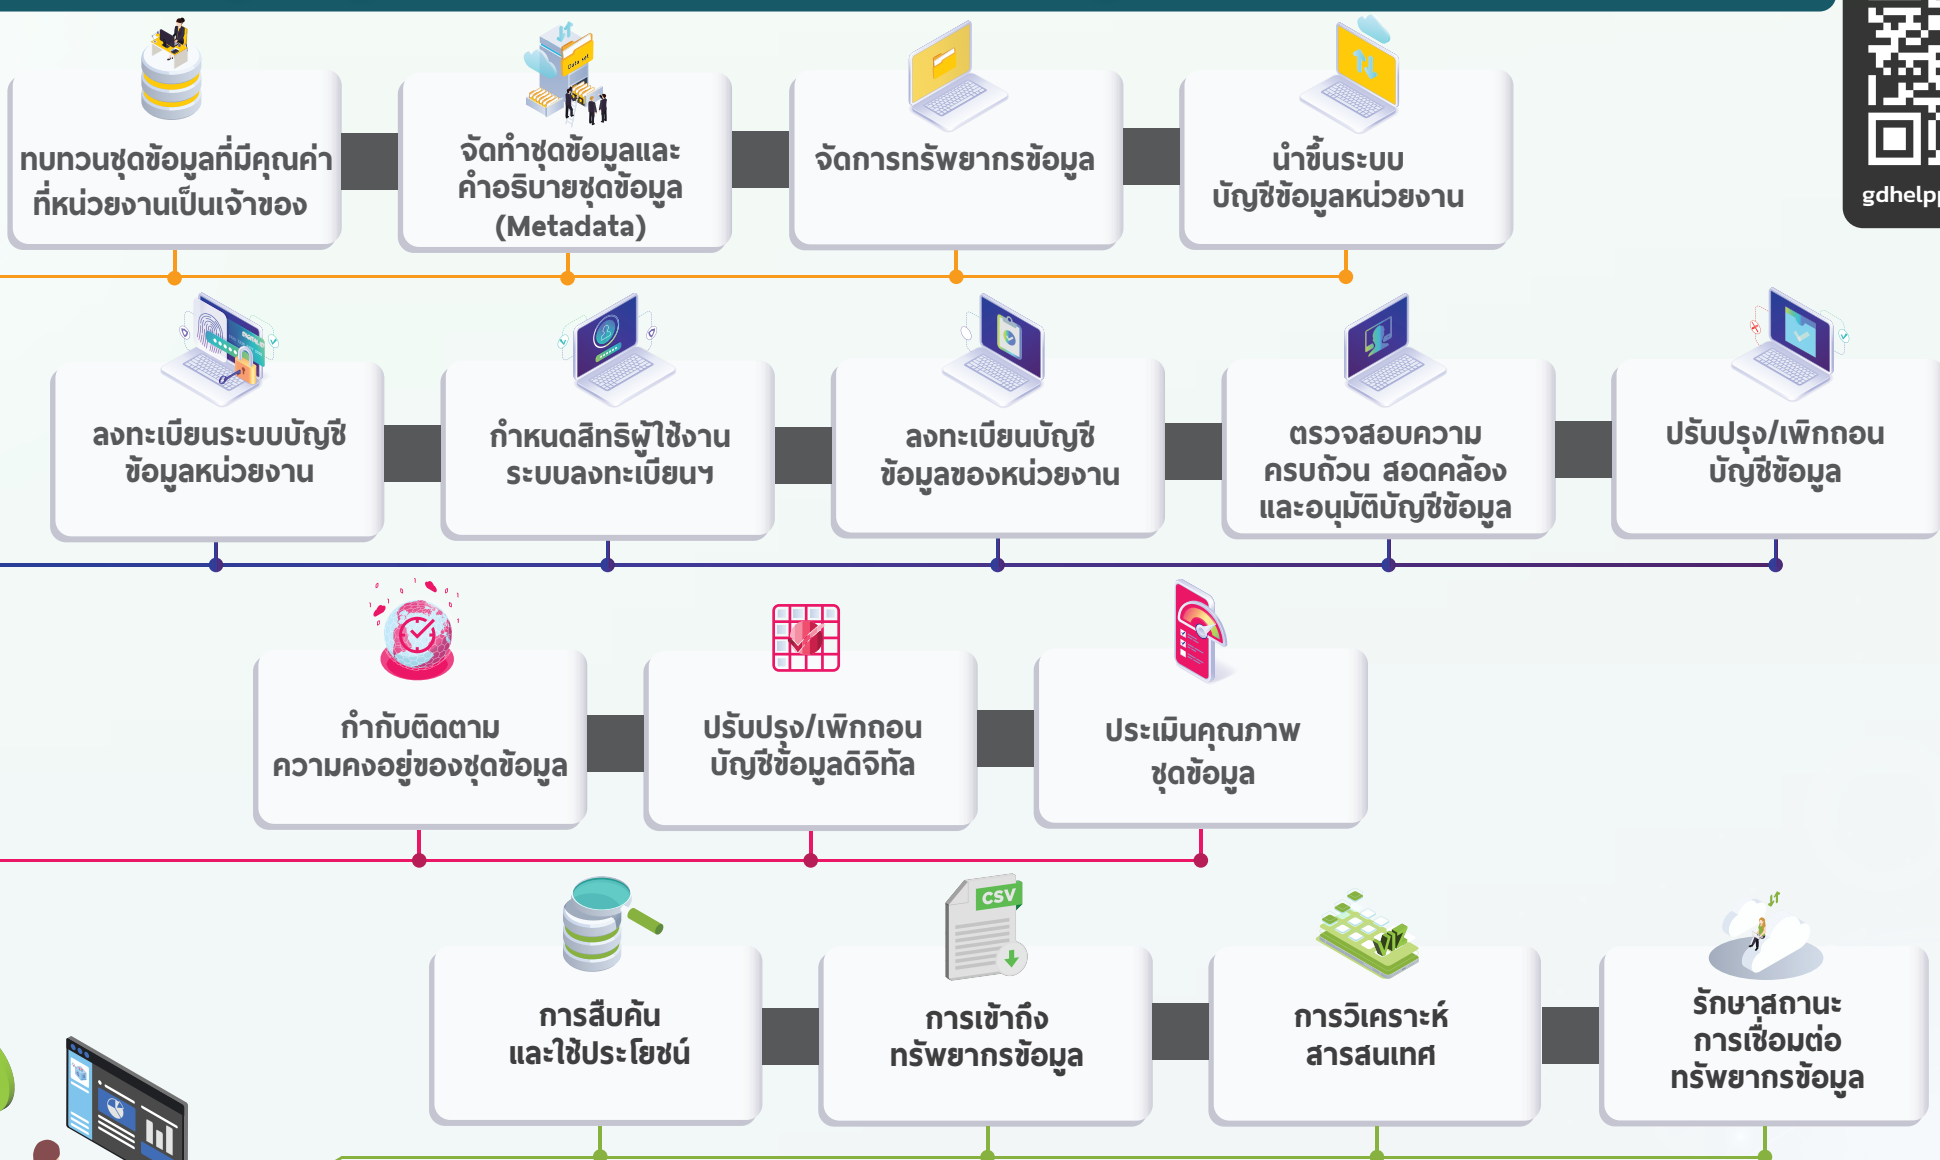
ทบทวนชุดข้อมูลที่มีคุณค่าที่หน่วยงานเป็นเจ้าของ

จัดทำชุดข้อมูลและคำอธิบายชุดข้อมูล (Metadata)

จัดการทรัพยากรข้อมูล

นำขึ้นระบบบัญชีข้อมูลหน่วยงาน

gdhelp

ลงทะเบียนระบบบัญชีข้อมูลหน่วยงาน

กำหนดสิทธิผู้ใช้งานระบบลงทะเบียนฯ

ลงทะเบียนบัญชีข้อมูลของหน่วยงาน

ตรวจสอบความครบถ้วน สอดคล้องและอนุมัติบัญชีข้อมูล

ปรับปรุง/เพิกถอนบัญชีข้อมูล

กำกับติดตามความคงอยู่ของชุดข้อมูล

ปรับปรุง/เพิกถอนบัญชีข้อมูลดิจิทัล

ประเมินคุณภาพชุดข้อมูล

การสืบค้นและใช้ประโยชน์

CSV

การเข้าถึงทรัพยากรข้อมูล

การวิเคราะห์สารสนเทศ

รักษาสถานะการเชื่อมต่อทรัพยากรข้อมูล